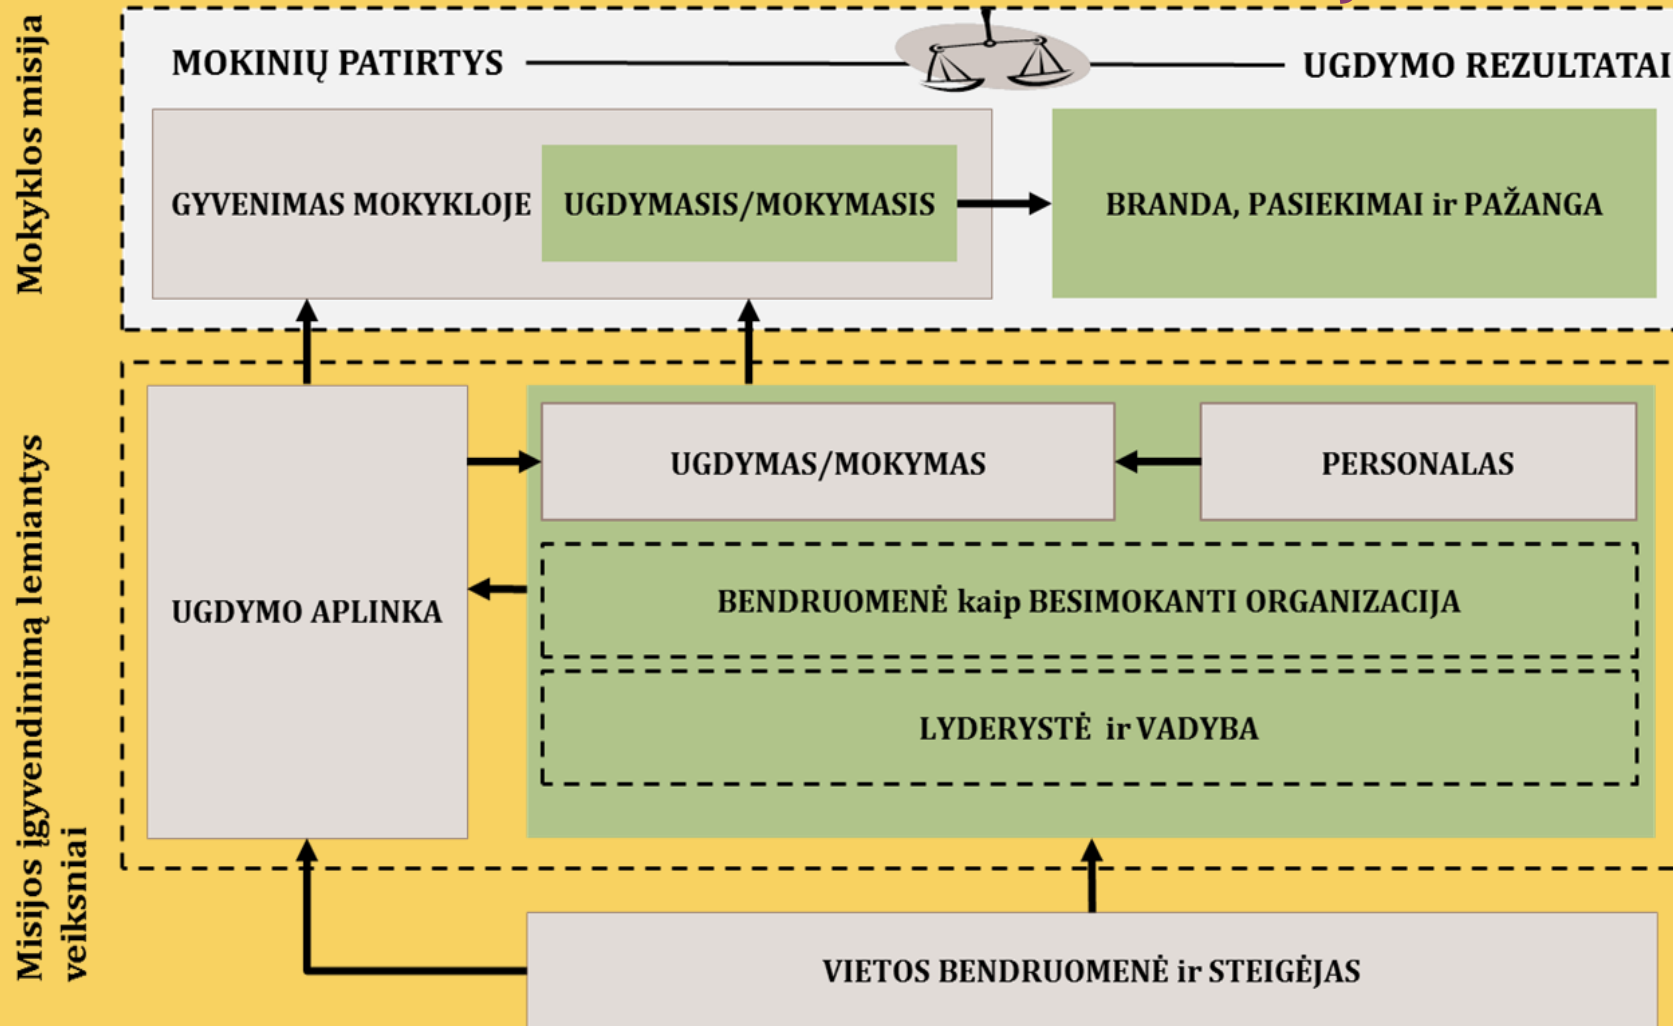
Mokyklos misija

MOKINIŲ PATIRTYS

UGDYMO REZULTATAI

GYVENIMAS MOKYKLOJE

UGDYMASIS/MOKYMASIS

BRANDA, PASIEKIMAI ir PAŽANGA

Misijos įgyvendinimą lemiantys veiksniai

UGDYMO APLINKA

UGDYMAS/MOKYMAS

PERSONALAS

BENDRUOMENĖ kaip BESIMOKANTI ORGANIZACIJA

LYDERYSTĖ ir VADYBA

VIETOS BENDRUOMENĖ ir STEIGĖJAS